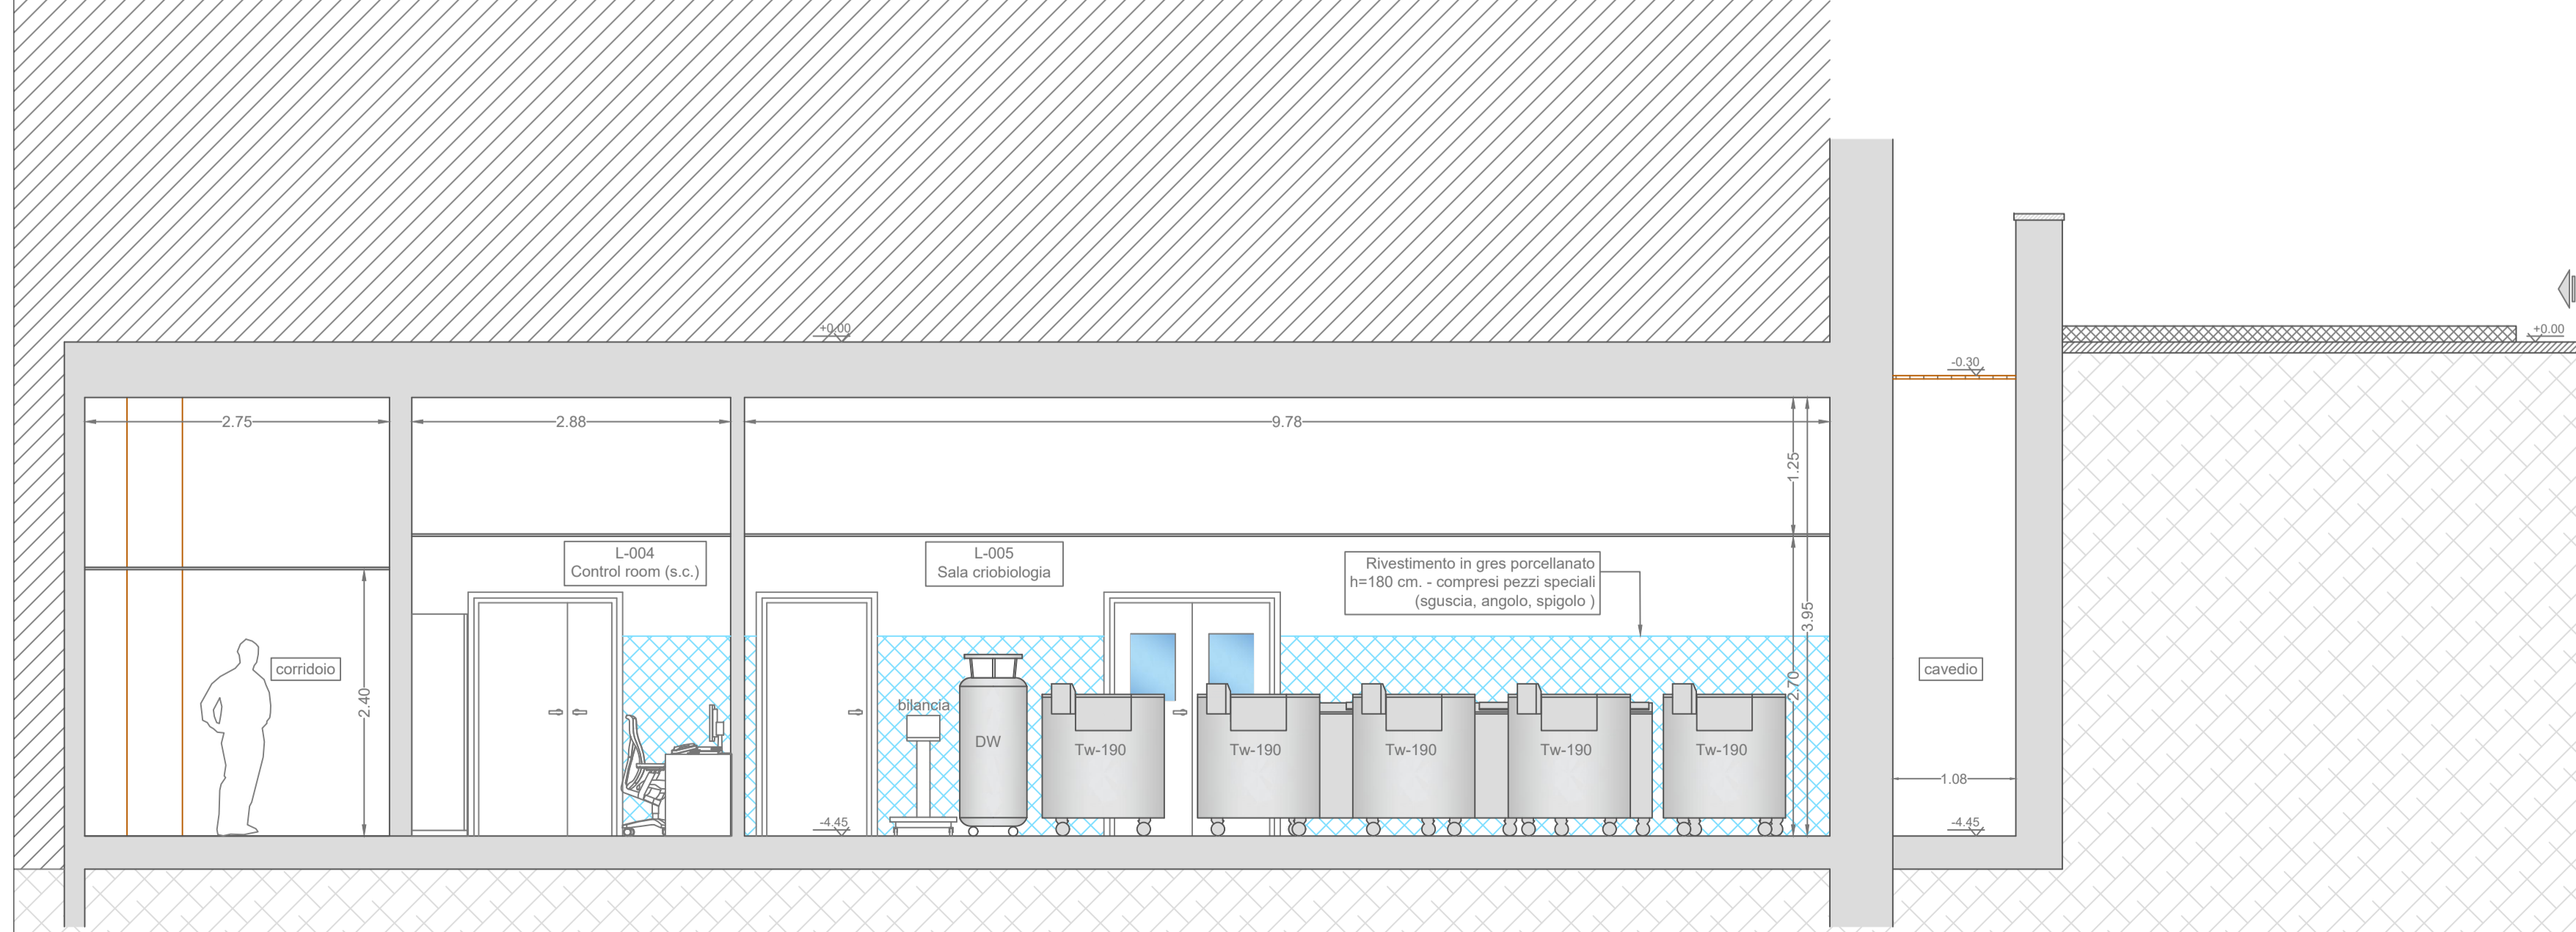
+0.00

-0.30

+0.00

2.75

2.88

9.78

1.25

L-004
Control room (s.c.)

L-005
Sala criobiologia

Rivestimento in gres porcellanato
h=180 cm. - compresi pezzi speciali
(sguscia, angolo, spigolo )

3.95

corridoio

2.40

bilancia

DW

Tw-190

Tw-190

Tw-190

Tw-190

Tw-190

2.70

cavedio

1.08

-4.45

-4.45